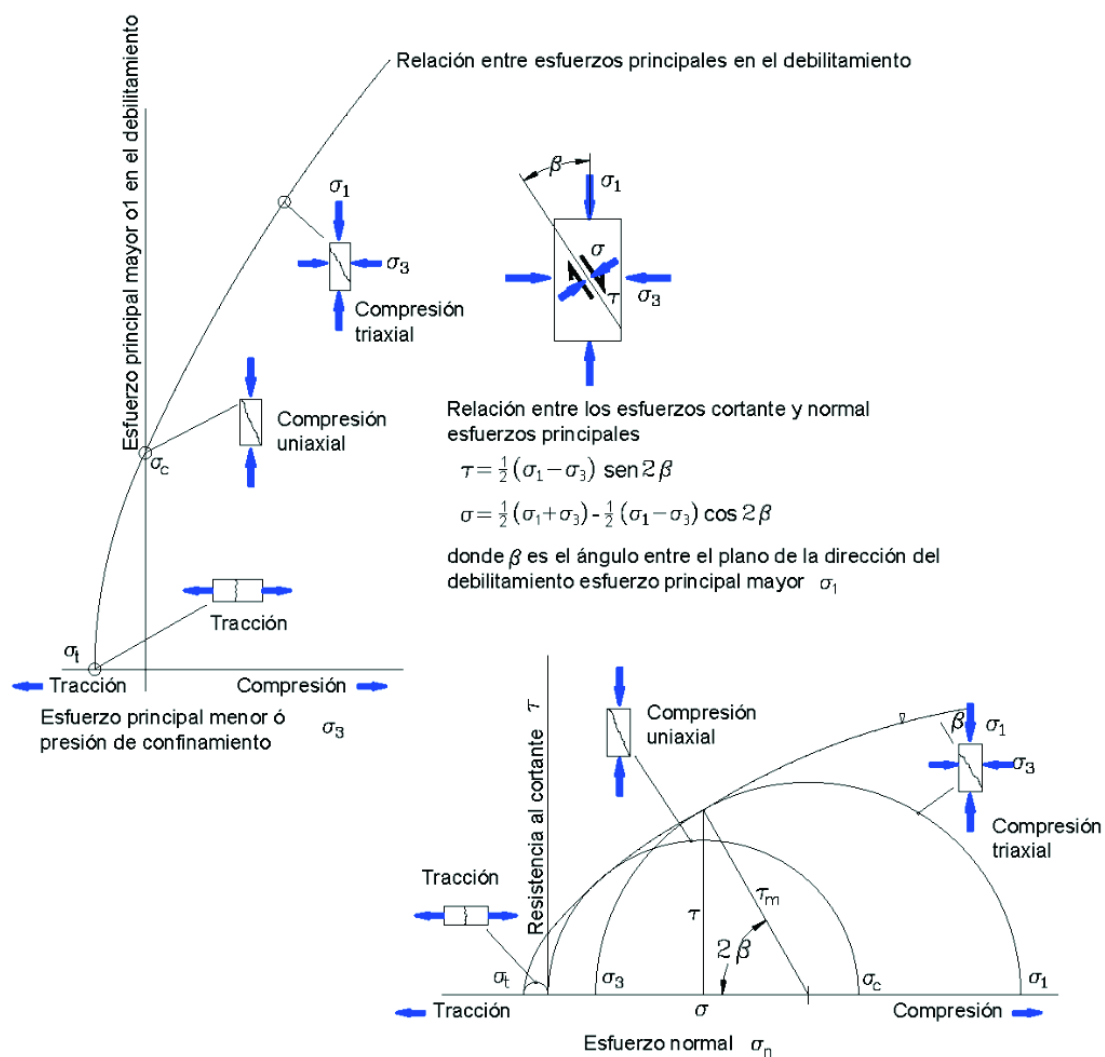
Esfuerzo principal mayor σ1 en el debilitamiento

Relación entre esfuerzos principales en el debilitamiento

$\sigma_1$
$\sigma_3$
Compresión triaxial

$\beta$
$\sigma_1$
$\sigma$
$\tau$
$\sigma_3$

Compresión uniaxial

$\sigma_c$

Relación entre los esfuerzos cortante y normal esfuerzos principales

$\tau = \frac{1}{2}(\sigma_1 - \sigma_3)$ sen $2\beta$

$\sigma = \frac{1}{2}(\sigma_1 + \sigma_3) - \frac{1}{2}(\sigma_1 - \sigma_3)\cos 2\beta$

donde $\beta$ es el ángulo entre el plano de la dirección del debilitamiento esfuerzo principal mayor $\sigma_1$

Tracción

$\sigma_t$

Tracción

Compresión

Esfuerzo principal menor ó presión de confinamiento $\sigma_3$

Resistencia al cortante $\tau$

Compresión uniaxial

$\beta$
$\sigma_1$
$\sigma_3$

Compresión triaxial

Tracción

$\tau_m$
$\tau$
$2\beta$

$\sigma_t$
$\sigma_3$
$\sigma$
$\sigma_c$
$\sigma_1$

Tracción
Compresión

Esfuerzo normal $\sigma_n$